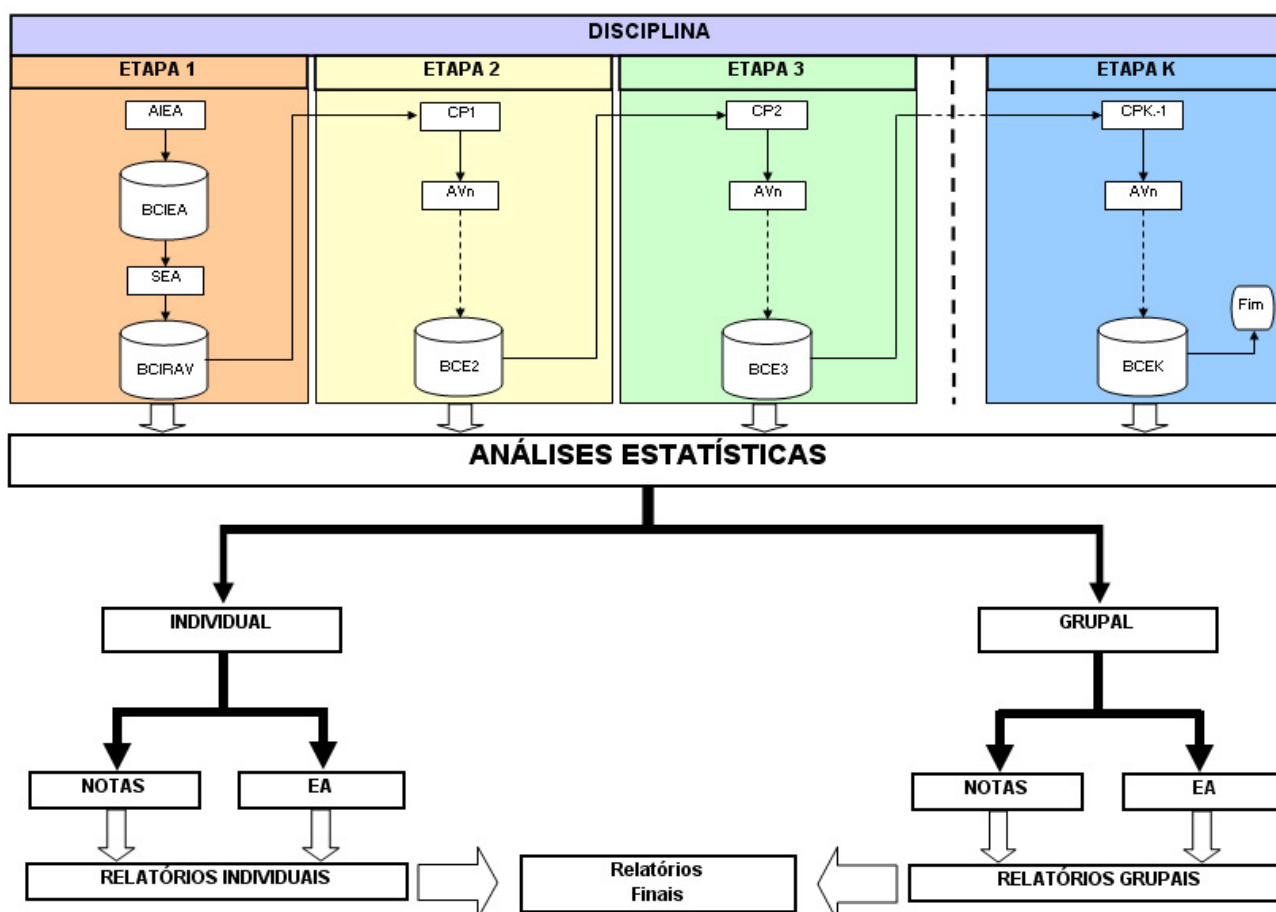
DISCIPLINA

ETAPA 1

AIEA

BCIEA

SEA

BCIRAV

ETAPA 2

CP1

AVn

BCE2

ETAPA 3

CP2

AVn

BCE3

ETAPA K

CPK.-1

AVn

BCEK

Fim

ANÁLISES ESTATÍSTICAS

INDIVIDUAL

NOTAS

EA

RELATÓRIOS INDIVIDUAIS

Relatórios Finais

GRUPAL

NOTAS

EA

RELATÓRIOS GRUPAIS